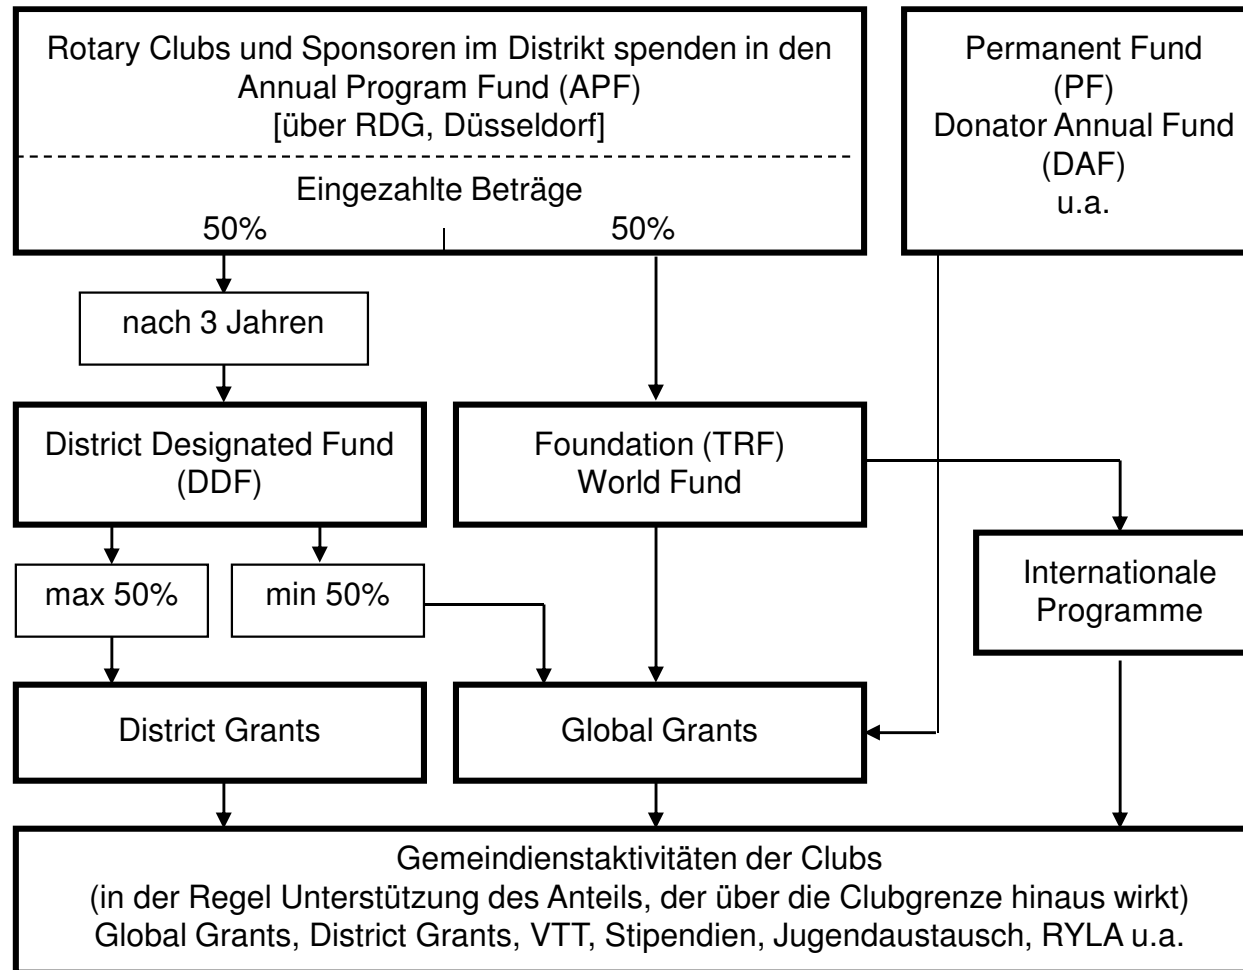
Rotary Clubs und Sponsoren im Distrikt spenden in den Annual Program Fund (APF)
[über RDG, Düsseldorf]

Eingezahlte Beträge

50%

50%

Permanent Fund
(PF)
Donator Annual Fund
(DAF)
u.a.

nach 3 Jahren

District Designated Fund
(DDF)

Foundation (TRF)
World Fund

Internationale Programme

max 50%

min 50%

District Grants

Global Grants

Gemeindienstaktivitäten der Clubs
(in der Regel Unterstützung des Anteils, der über die Clubgrenze hinaus wirkt)
Global Grants, District Grants, VTT, Stipendien, Jugendaustausch, RYLA u.a.